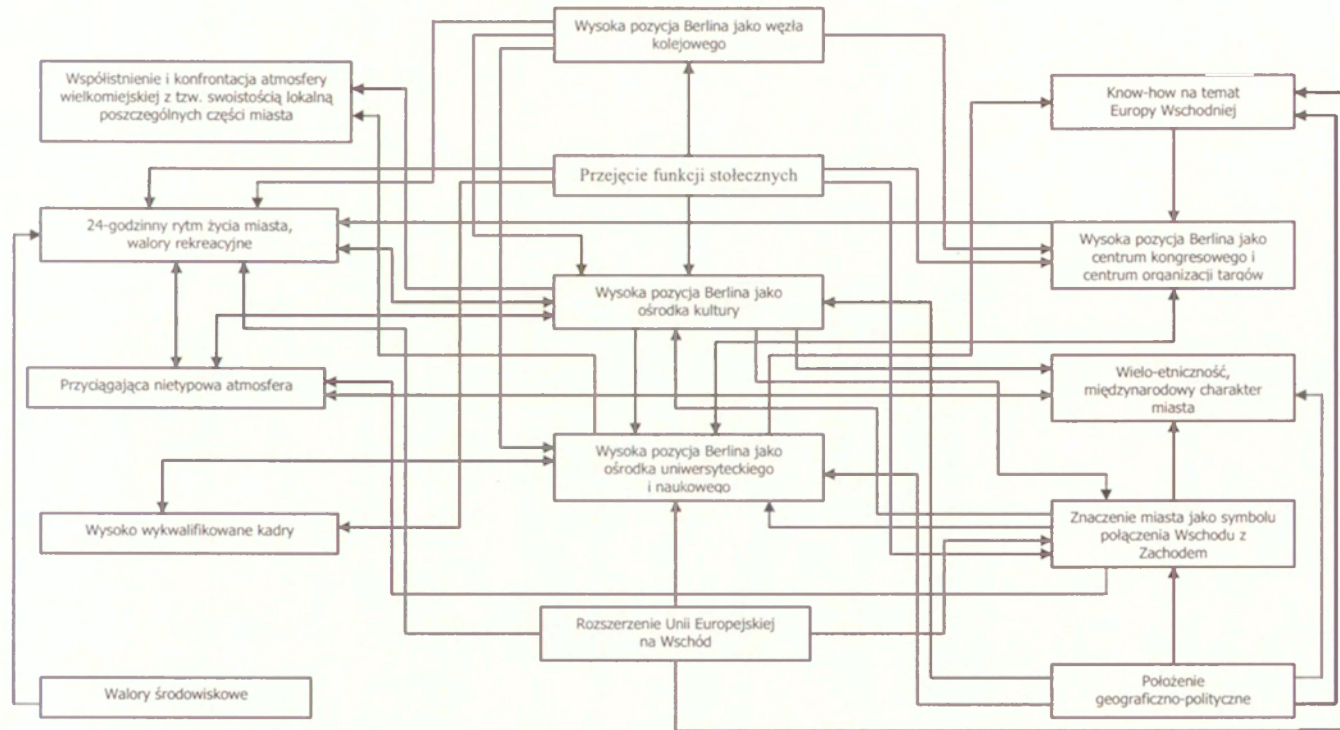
Wysoka pozycja Berlina jako węzła kolejowego

Współistnienie i konfrontacja atmosfery wielkomiejskiej z tzw. swoistością lokalną poszczególnych części miasta

Know-how na temat Europy Wschodniej

Przejęcie funkcji stołecznych

24-godzinny rytm życia miasta, walory rekreacyjne

Wysoka pozycja Berlina jako centrum kongresowego i centrum organizacji targów

Wysoka pozycja Berlina jako ośrodka kultury

Przyciągająca nietypowa atmosfera

Wielo-etniczność, międzynarodowy charakter miasta

Wysoka pozycja Berlina jako ośrodka uniwersyteckiego i naukowego

Wysoko wykwalifikowane kadry

Znaczenie miasta jako symbolu połączenia Wschodu z Zachodem

Rozszerzenie Unii Europejskiej na Wschód

Walory środowiskowe

Położenie geograficzno-polityczne